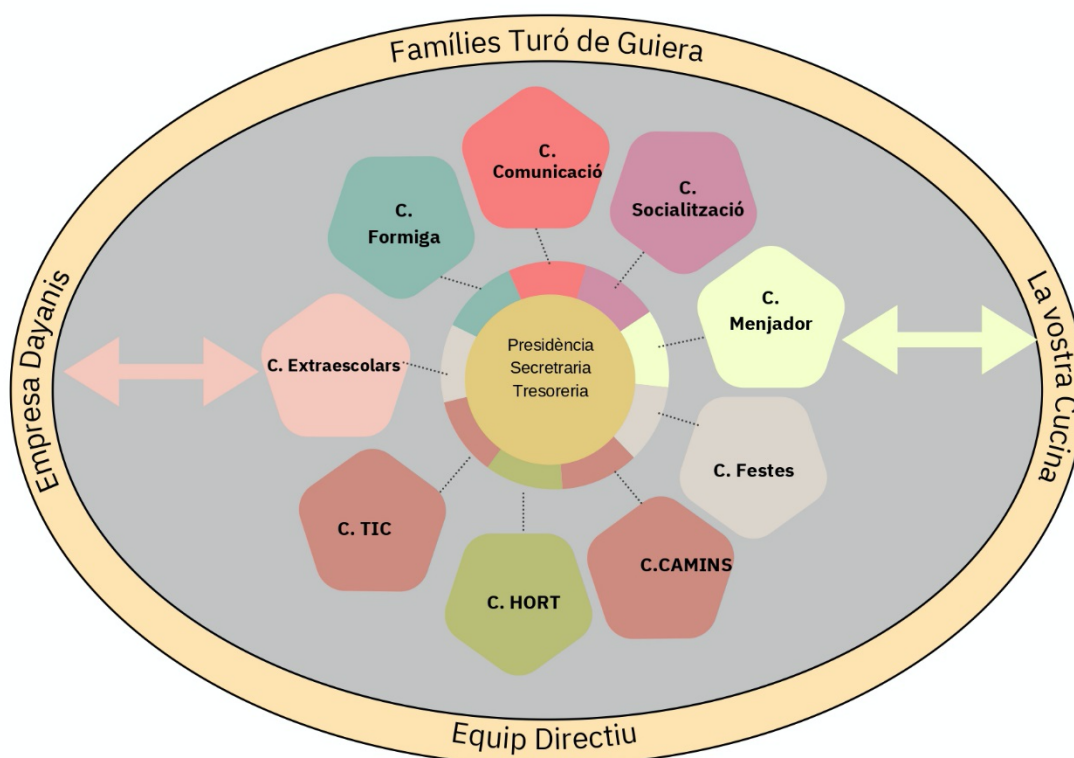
Famílies Turó de Guiera

Empresa Dayanis

La vostra Cucina

C. Comunicació

C. Formiga

C. Socialització

C. Menjador

C. Extraescolars

Presidència
Secretraria
Tresoreria

C. Festes

C. TIC

C.CAMINS

C. HORT

Equip Directiu